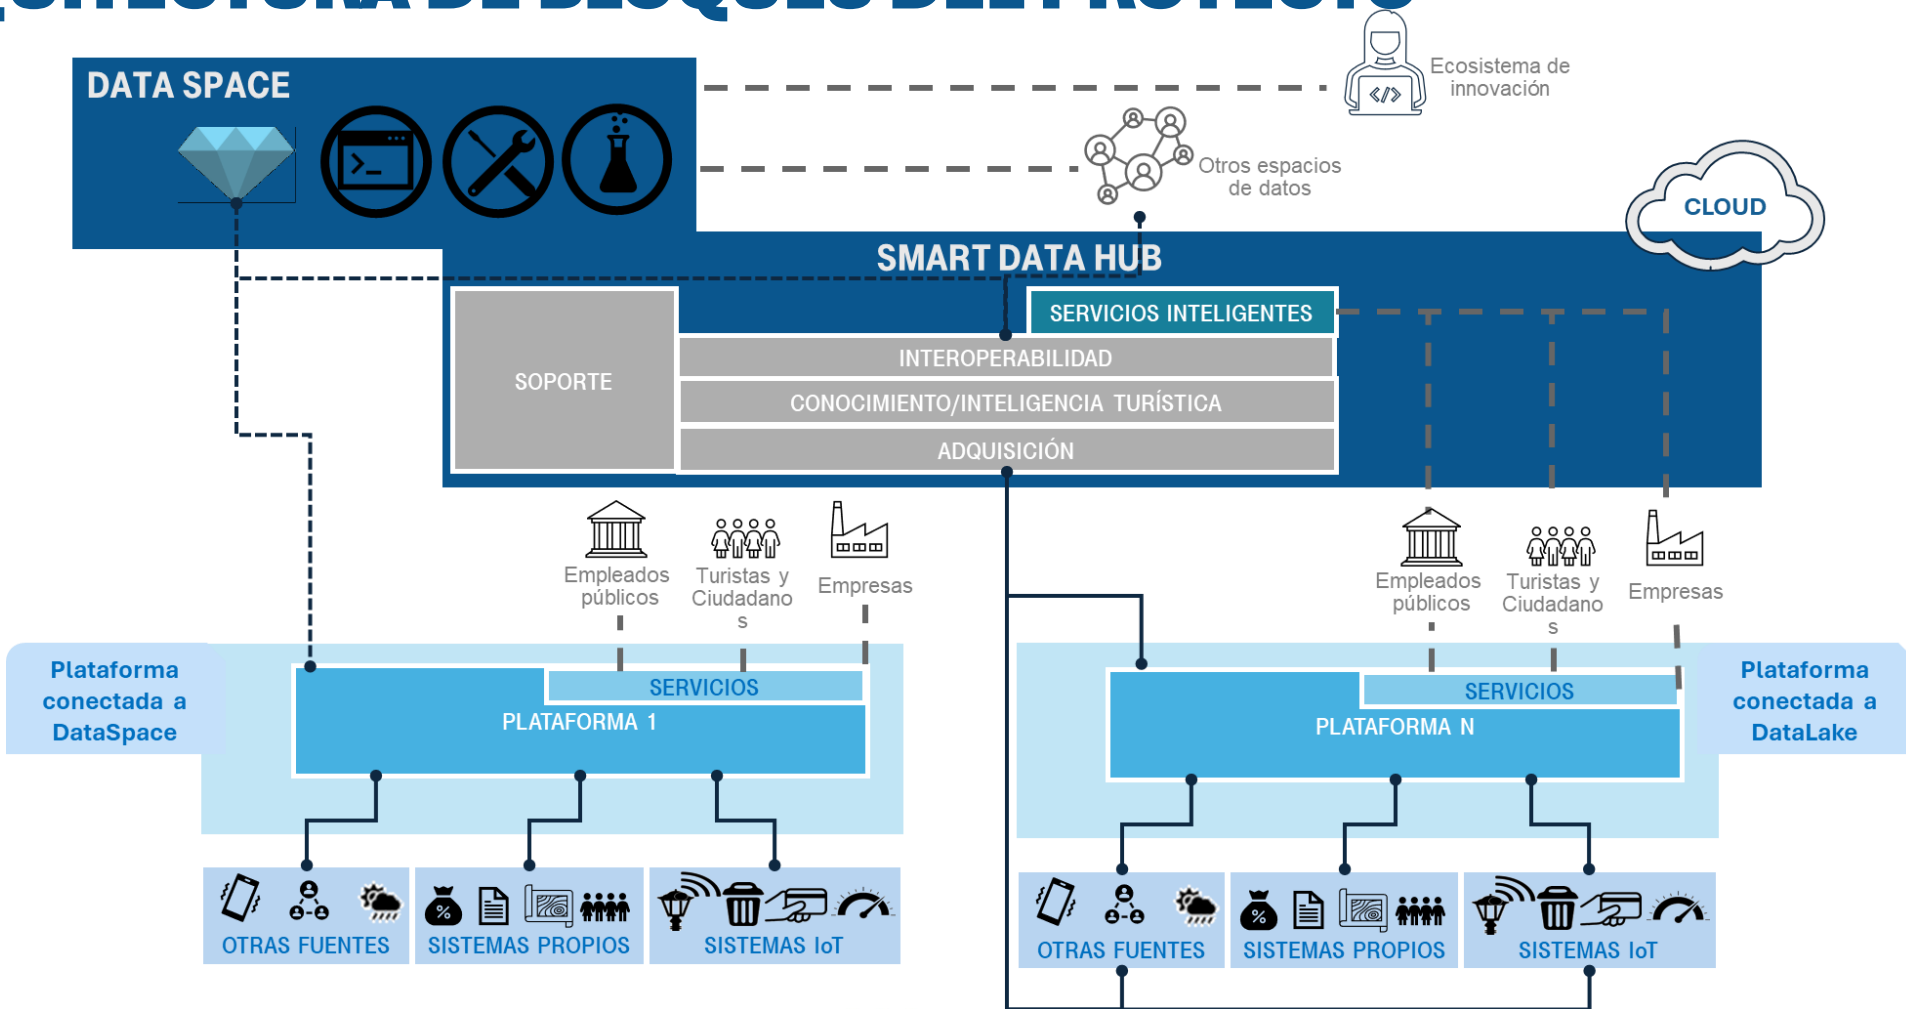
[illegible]

DATA SPACE

Ecosistema de innovación

Otros espacios de datos

CLOUD

SMART DATA HUB

SERVICIOS INTELIGENTES

SOPORTE

INTEROPERABILIDAD

CONOCIMIENTO/INTELIGENCIA TURÍSTICA

ADQUISICIÓN

Empleados públicos

Turistas y Ciudadano s

Empresas

Empleados públicos

Turistas y Ciudadano s

Empresas

Plataforma conectada a DataSpace

SERVICIOS

PLATAFORMA 1

SERVICIOS

PLATAFORMA N

Plataforma conectada a DataLake

OTRAS FUENTES

SISTEMAS PROPIOS

SISTEMAS IoT

OTRAS FUENTES

SISTEMAS PROPIOS

SISTEMAS IoT